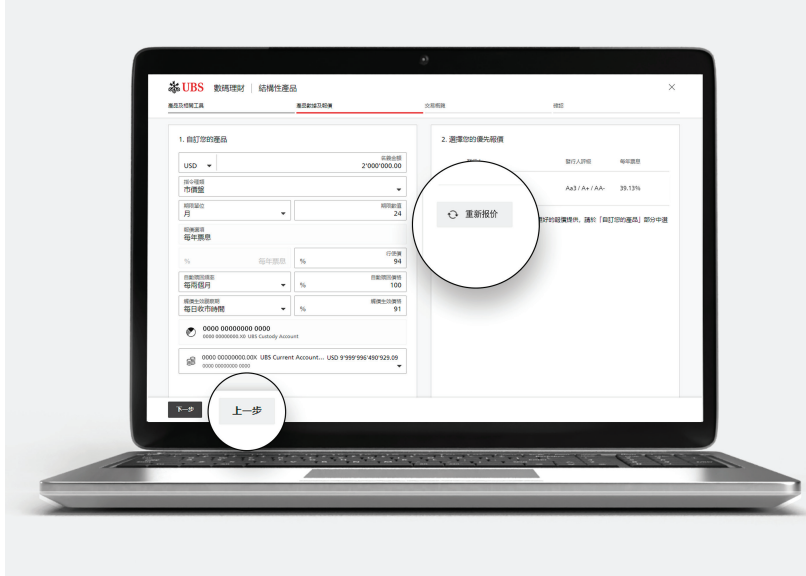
UBS 數碼理財 | 結構性產品

產品及相關工具
產品數據及報價
交易概覽
總結

1. 自訂您的產品

USD
名義金額
2'000'000.00

掛鈎種類
市價盤

期限單位
月
期限數值
24

派息選擇
每年票息

%
每年票息
%
行使價
94

自動贖回頻率
每兩個月
%
自動贖回價格
100

觸價生效機制
每日收市時間
%
觸價生效價格
91

0000 00000000 0000
0000 00000000.10 UBS Custody Account

0000 00000000.00X UBS Current Account... USD 9'999'996'490'929.09
0000 00000000 0000

下一步
上一步

2. 選擇您的優先報價

發行人評級
每年票息
Aa3 / A+ / AA-
39.13%

重新报价

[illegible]好的報價提供。請於「自訂您的產品」部分中選